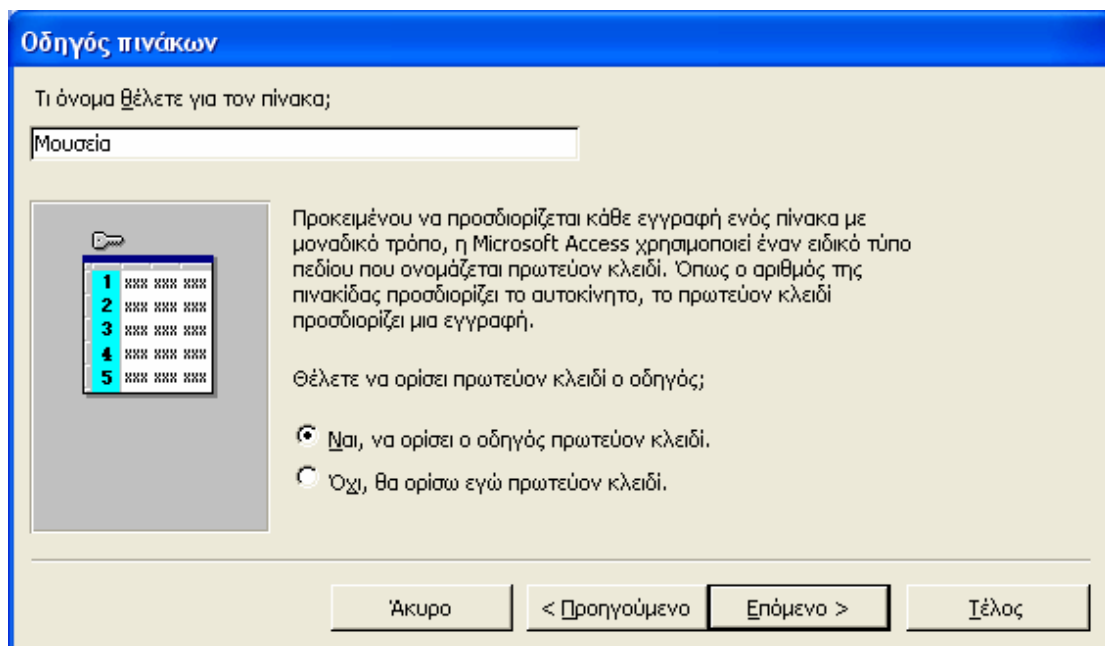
Οδηγός πινάκων

Τι όνομα θέλετε για τον πίνακα;

Μουσεία

1 xxx xxx xxx
2 xxx xxx xxx
3 xxx xxx xxx
4 xxx xxx xxx
5 xxx xxx xxx

Προκειμένου να προσδιορίζεται κάθε εγγραφή ενός πίνακα με μοναδικό τρόπο, η Microsoft Access χρησιμοποιεί έναν ειδικό τύπο πεδίου που ονομάζεται πρωτεύον κλειδί. Όπως ο αριθμός της πινακίδας προσδιορίζει το αυτοκίνητο, το πρωτεύον κλειδί προσδιορίζει μια εγγραφή.

Θέλετε να ορίσει πρωτεύον κλειδί ο οδηγός;

Ναι, να ορίσει ο οδηγός πρωτεύον κλειδί.

Όχι, θα ορίσω εγώ πρωτεύον κλειδί.

Άκυρο

< Προηγούμενο

Επόμενο >

Τέλος